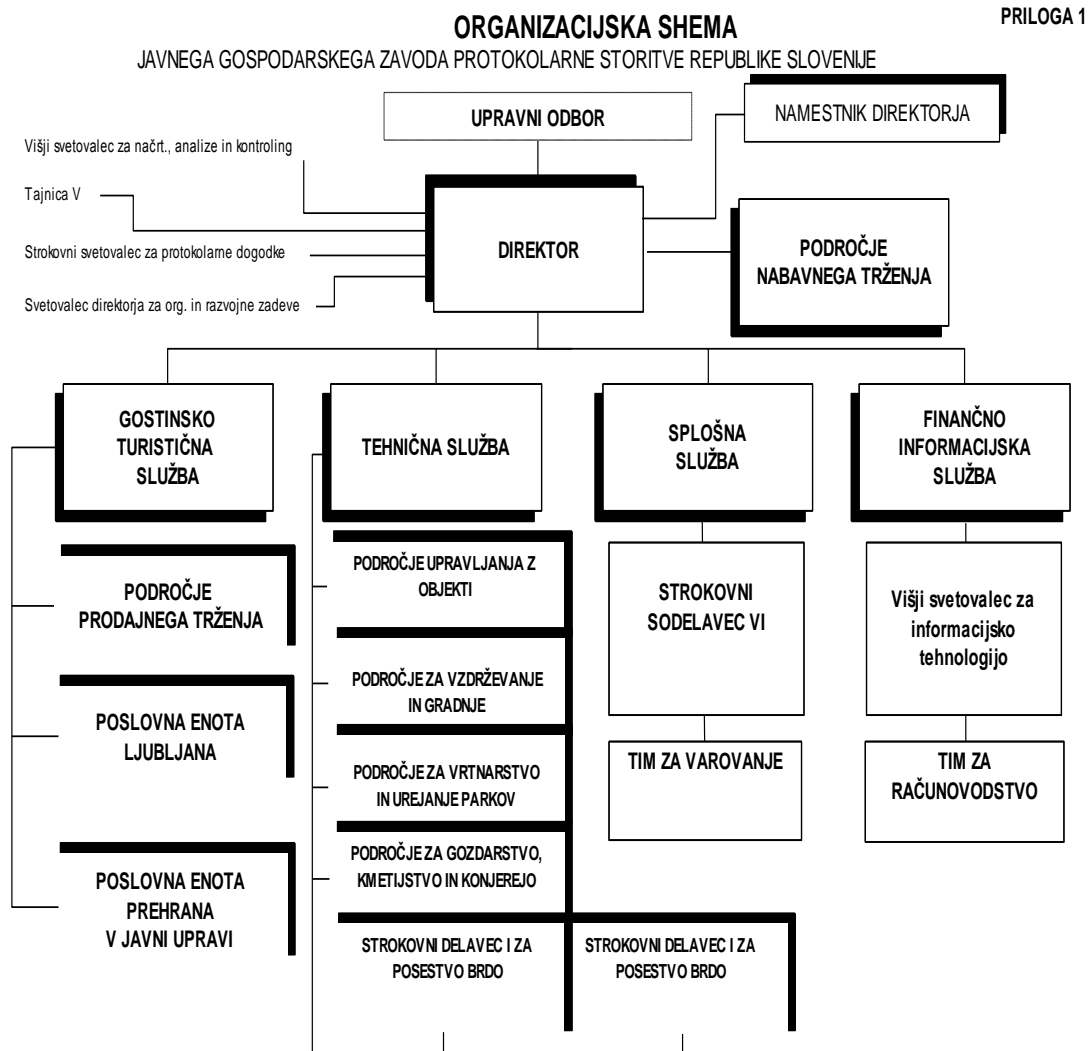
PRILOGA 1

ORGANIZACIJSKA SHEMA

JAVNEGA GOSPODARSKEGA ZAVODA PROTOKOLARNE STORITVE REPUBLIKE SLOVENIJE

UPRAVNI ODBOR

NAMESTNIK DIREKTORJA

Višji svetovalec za načrt., analize in kontroling

Tajnica V

Strokovni svetovalec za protokolarne dogodke

Svetovalec direktorja za org. in razvojne zadeve

DIREKTOR

PODROČJE NABAVNEGA TRŽENJA

GOSTINSKO TURISTIČNA SLUŽBA

TEHNIČNA SLUŽBA

SPLOŠNA SLUŽBA

FINANČNO INFORMACIJSKA SLUŽBA

PODROČJE PRODAJNEGA TRŽENJA

POSLOVNA ENOTA LJUBLJANA

POSLOVNA ENOTA PREHRANA V JAVNI UPRAVI

PODROČJE UPRAVLJANJA Z OBJEKTI

PODROČJE ZA VZDRŽEVANJE IN GRADNJE

PODROČJE ZA VRTNARSTVO IN UREJANJE PARKOV

PODROČJE ZA GOZDARSTVO, KMETIJSTVO IN KONJEREJO

STROKOVNI DELAVEC I ZA POSESTVO BRDO

STROKOVNI DELAVEC I ZA POSESTVO BRDO

STROKOVNI SODELAVEC VI

TIM ZA VAROVANJE

Višji svetovalec za informacijsko tehnologijo

TIM ZA RAČUNOVODSTVO